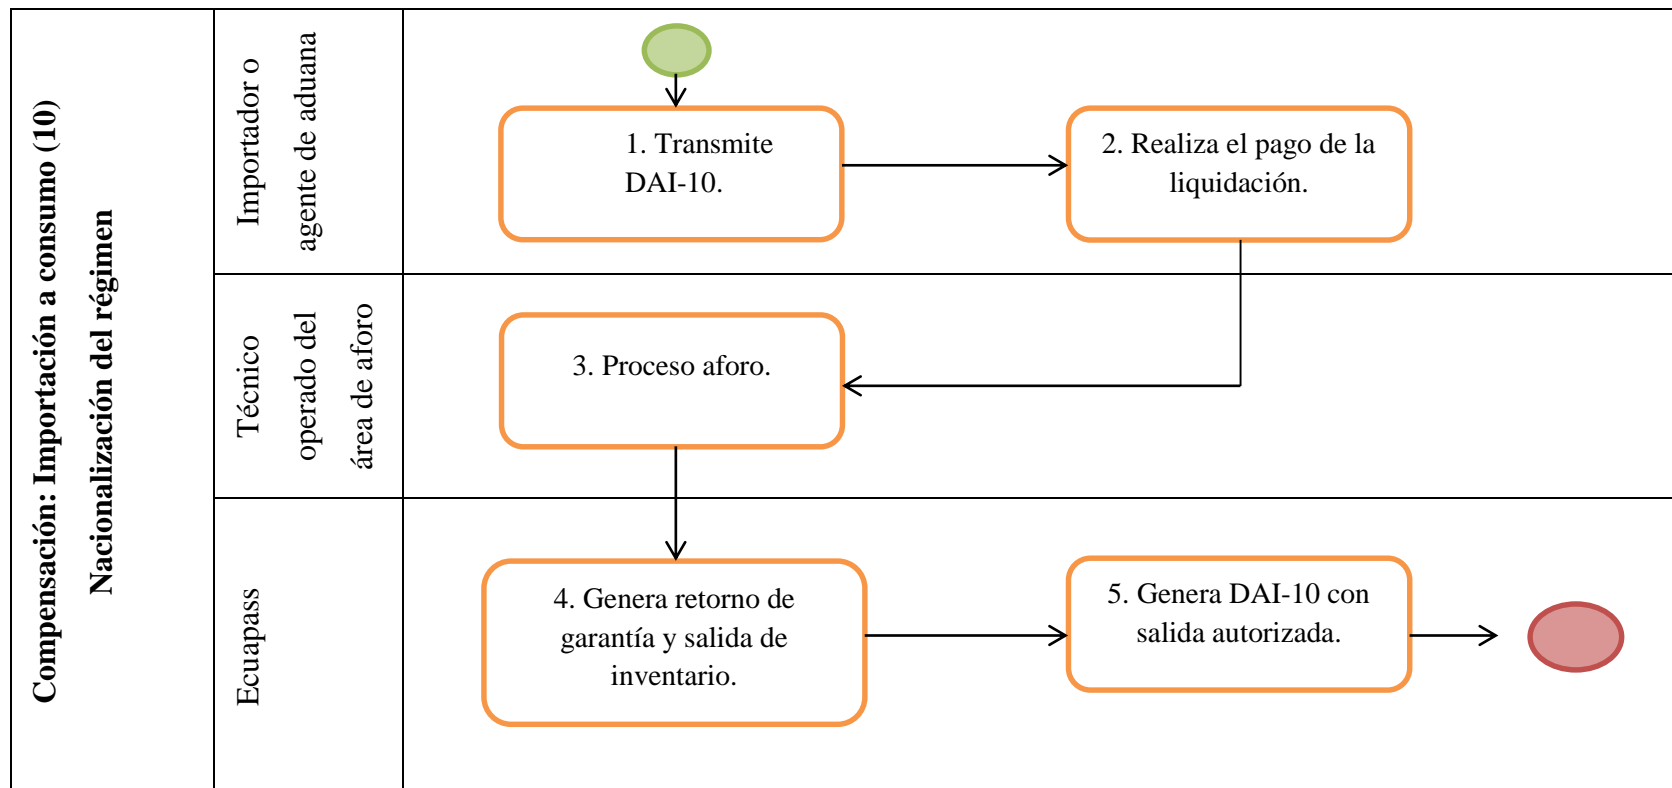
Compensación: Importación a consumo (10)
Nacionalización del régimen

Importador o agente de aduana

1. Transmite DAI-10.

2. Realiza el pago de la liquidación.

Técnico operado del área de aforo

3. Proceso aforo.

Ecuapass

4. Genera retorno de garantía y salida de inventario.

5. Genera DAI-10 con salida autorizada.